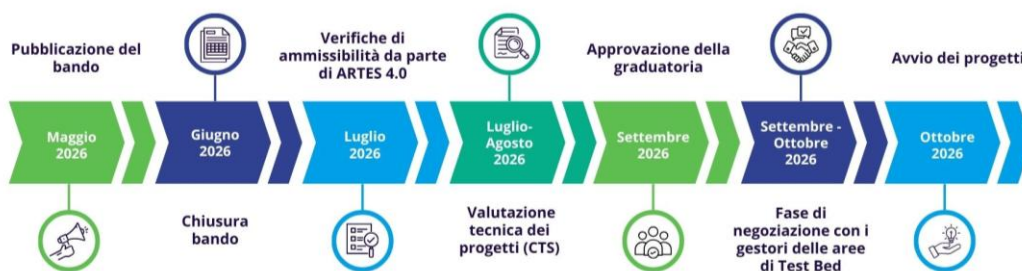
Pubblicazione del bando

Maggio 2026

Giugno 2026

Chiusura bando

Verifiche di ammissibilità da parte di ARTES 4.0

Luglio 2026

Luglio-Agosto 2026

Valutazione tecnica dei progetti (CTS)

Approvazione della graduatoria

Settembre 2026

Settembre - Ottobre 2026

Fase di negoziazione con i gestori delle aree di Test Bed

Avvio dei progetti

Ottobre 2026